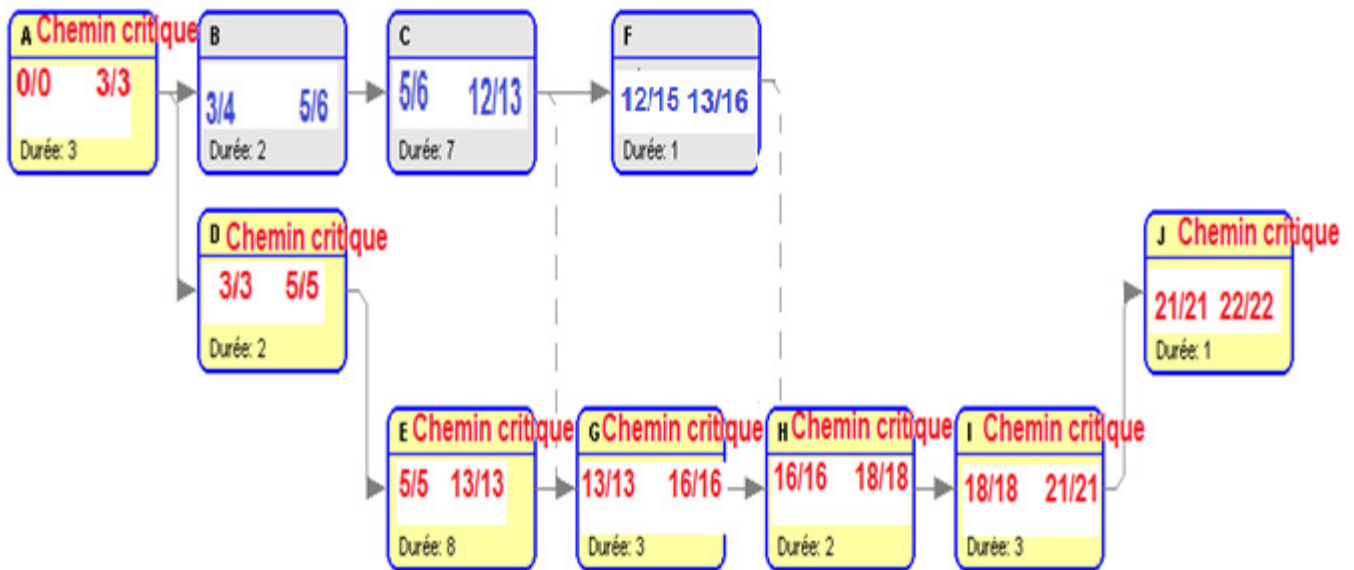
A Chemin critique
0/0 3/3
Durée: 3

B
3/4 5/6
Durée: 2

C
5/6 12/13
Durée: 7

F
12/15 13/16
Durée: 1

D Chemin critique
3/3 5/5
Durée: 2

J Chemin critique
21/21 22/22
Durée: 1

E Chemin critique
5/5 13/13
Durée: 8

G Chemin critique
13/13 16/16
Durée: 3

H Chemin critique
16/16 18/18
Durée: 2

I Chemin critique
18/18 21/21
Durée: 3